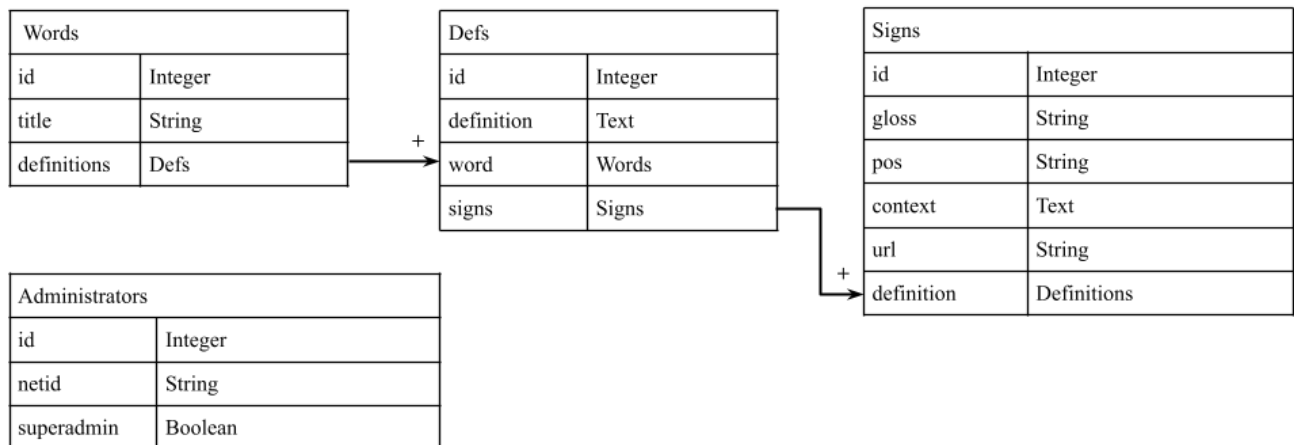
| Words | |
|---|---|
| id | Integer |
| title | String |
| definitions | Defs |

+

| Defs | |
|---|---|
| id | Integer |
| definition | Text |
| word | Words |
| signs | Signs |

+

| Signs | |
|---|---|
| id | Integer |
| gloss | String |
| pos | String |
| context | Text |
| url | String |
| definition | Definitions |

| Administrators | |
|---|---|
| id | Integer |
| netid | String |
| superadmin | Boolean |